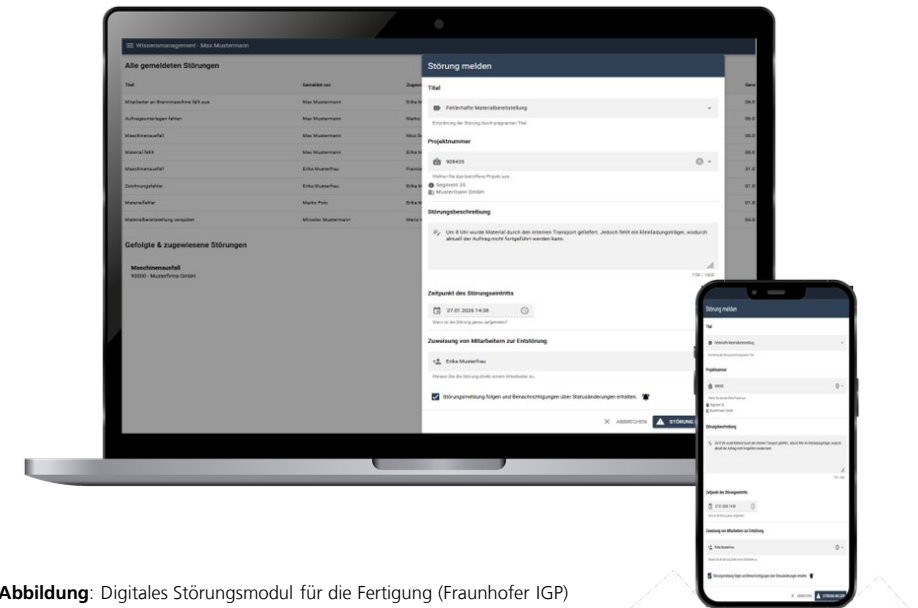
≡ Wissensmanagement - Max Mustermann

Alle gemeldeten Störungen

| Titel | Gemeldet von | Zugewi | Gem |
|---|---|---|---|
| Mitarbeiter an Brennmaschine fällt aus | Max Mustermann | Erika M | 09.0 |
| Auftragsunterlagen fehlen | Max Mustermann | Marko | 09.0 |
| Maschinenausfall | Max Mustermann | Nico S | 09.0 |
| Material fehlt | Max Mustermann | Erika M | 09.0 |
| Maschinenausfall | Erika Musterfrau | Frenzi | 31.0 |
| Zeichnungsfehler | Erika Musterfrau | Erika M | 01.0 |
| Materialfehler | Marko Polo | Erika M | 01.0 |
| Materialbereitstellung verspätet | Miroslav Mustermann | Mario | 04.0 |

Gefolgte & zugewiesene Störungen

Maschinenausfall
90000 - Musterfirma GmbH

Störung melden

Titel

Fehlerhafte Materialbereitstellung

Einordnung der Störung durch prägnanten Titel

Projektnummer

908430

Wählen Sie das betreffende Projekt aus.
Segment 35
Mustermann GmbH

Störungsbeschreibung

Um 8 Uhr wurde Material durch den internen Transport geliefert. Jedoch fehlt ein Kleinladungsträger, wodurch aktuell der Auftrag nicht fortgeführt werden kann.

178 / 1000

Zeitpunkt des Störungseintritts

27.01.2026 14:38

Wann ist die Störung genau aufgetreten?

Zuweisung von Mitarbeitern zur Entstörung

Erika Musterfrau

Weisen Sie die Störung direkt einem Mitarbeiter zu.

Störungsmeldung folgen und Benachrichtigungen über Statusänderungen erhalten.

ABBRECHEN STÖRUNG

Störung melden

Titel

Fehlerhafte Materialbereitstellung

Projektnummer

908430

Störungsbeschreibung

Zeitpunkt des Störungseintritts

27.01.2026 14:38

Zuweisung von Mitarbeitern zur Entstörung

Erika Musterfrau

ABBRECHEN STÖRUNG MELDEN

Abbildung: Digitales Störungsmodul für die Fertigung (Fraunhofer IGP)